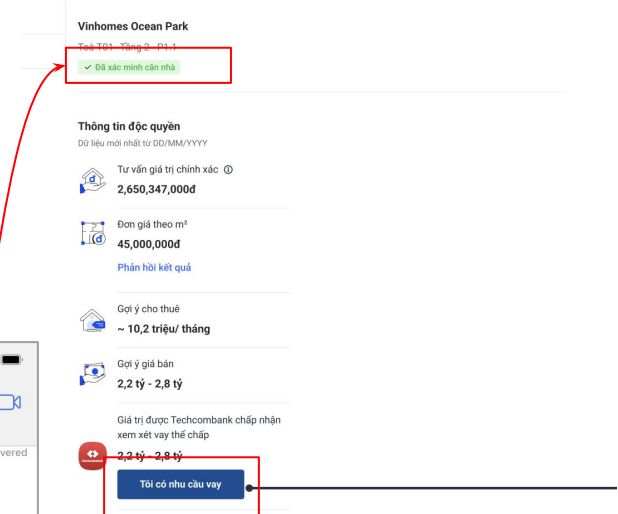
Vinhomes Ocean Park

Toà T01 · Tầng 2 · P1.1

✓ Đã xác minh căn nhà

Thông tin độc quyền

Dữ liệu mới nhất từ DD/MM/YYYY

Tư vấn giá trị chính xác ⓘ

2,650,347,000đ

Đơn giá theo m²

45,000,000đ

Phản hồi kết quả

Gợi ý cho thuê

~ 10,2 triệu/ tháng

Gợi ý giá bán

2,2 tỷ - 2,8 tỷ

Giá trị được Techcombank chấp nhận xem xét vay thế chấp

2,2 tỷ - 2,8 tỷ

Tôi có nhu cầu vay

vered